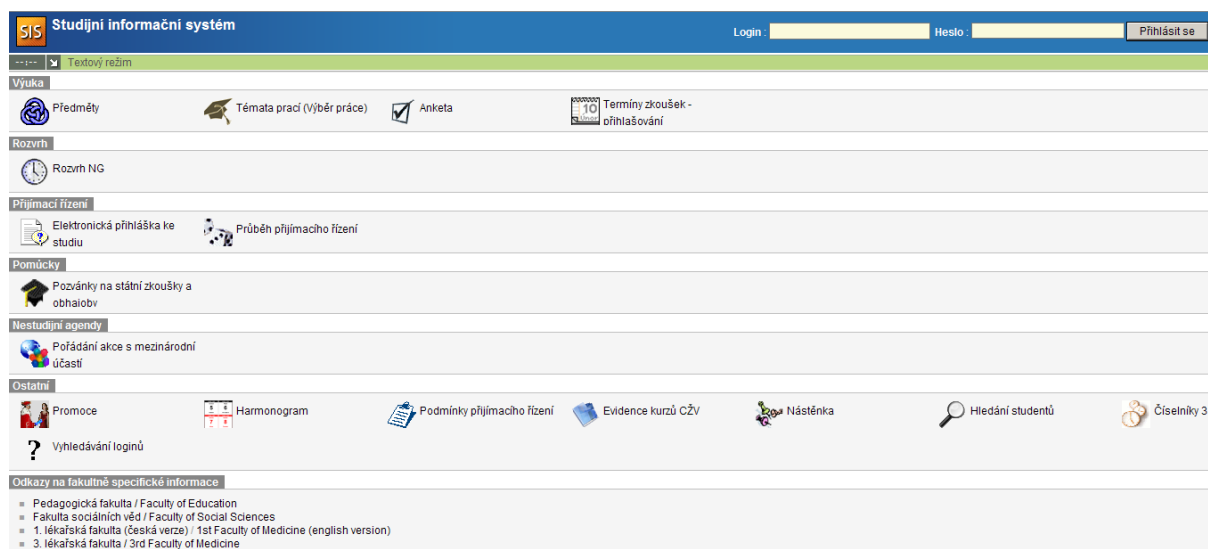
SIS Studijní informační systém

Login : Heslo : Přihlásit se

--:-- Textový režim

Výuka

Předměty

Témata prací (Výběr práce)

Anketa

10 Termíny zkoušek - přihlašování

Rozvrh

Rozvrh NG

Přijímací řízení

Elektronická přihláška ke studiu

Průběh přijímacího řízení

Pomůcky

Pozvánky na státní zkoušky a obhaiobv

Nestudijní agendy

Pořádání akce s mezinárodní účastí

Ostatní

Promoce

Harmonogram

Podmínky přijímacího řízení

Evidence kurzů CŽV

Nástěnka

Hledání studentů

Číselníky 3

? Vyhledávání loginů

Odkazy na fakultně specifické informace

- Pedagogická fakulta / Faculty of Education
- Fakulta sociálních věd / Faculty of Social Sciences
- 1. lékařská fakulta (česká verze) / 1st Faculty of Medicine (english version)
- 3. lékařská fakulta / 3rd Faculty of Medicine